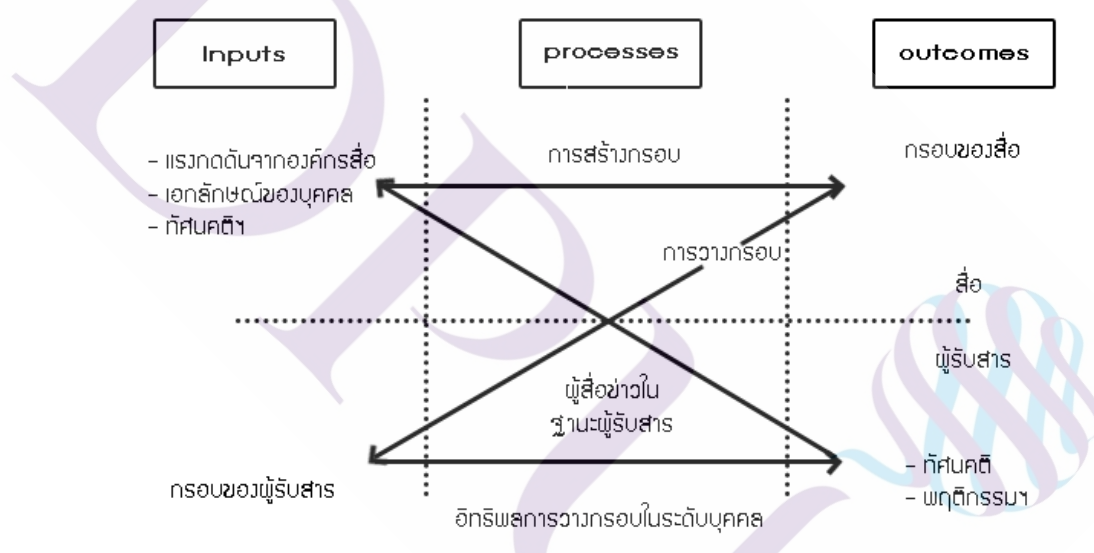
Inputs

processes

outcomes

- แรงกดดันจากองค์กรสื่อ
- เอกลักษณ์ของบุคคล
- ทัศนคติฯ

การสร้างกรอบ

กรอบของสื่อ

การวางกรอบ

สื่อ

ผู้รับสาร

ผู้สื่อข่าวในฐานะผู้รับสาร

กรอบของผู้รับสาร

- ทัศนคติ
- พฤติกรรมฯ

อิทธิพลการวางกรอบในระดับบุคคล